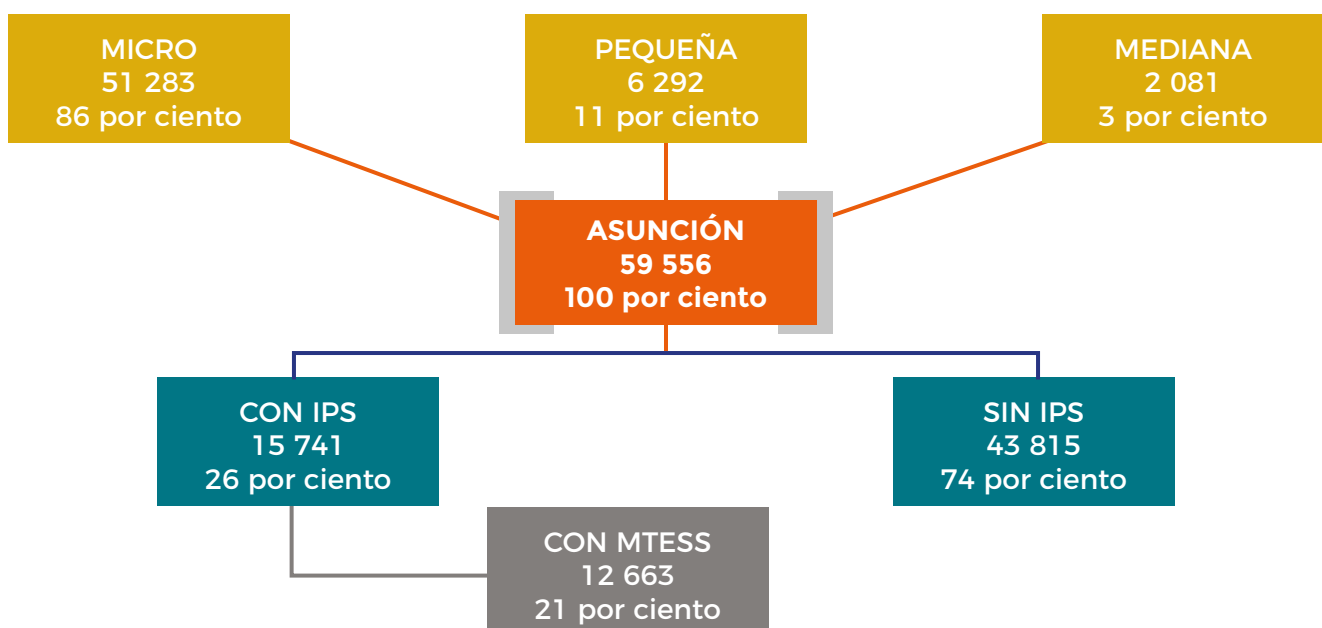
MICRO
51 283
86 por ciento

PEQUEÑA
6 292
11 por ciento

MEDIANA
2 081
3 por ciento

ASUNCIÓN
59 556
100 por ciento

CON IPS
15 741
26 por ciento

SIN IPS
43 815
74 por ciento

CON MTESS
12 663
21 por ciento